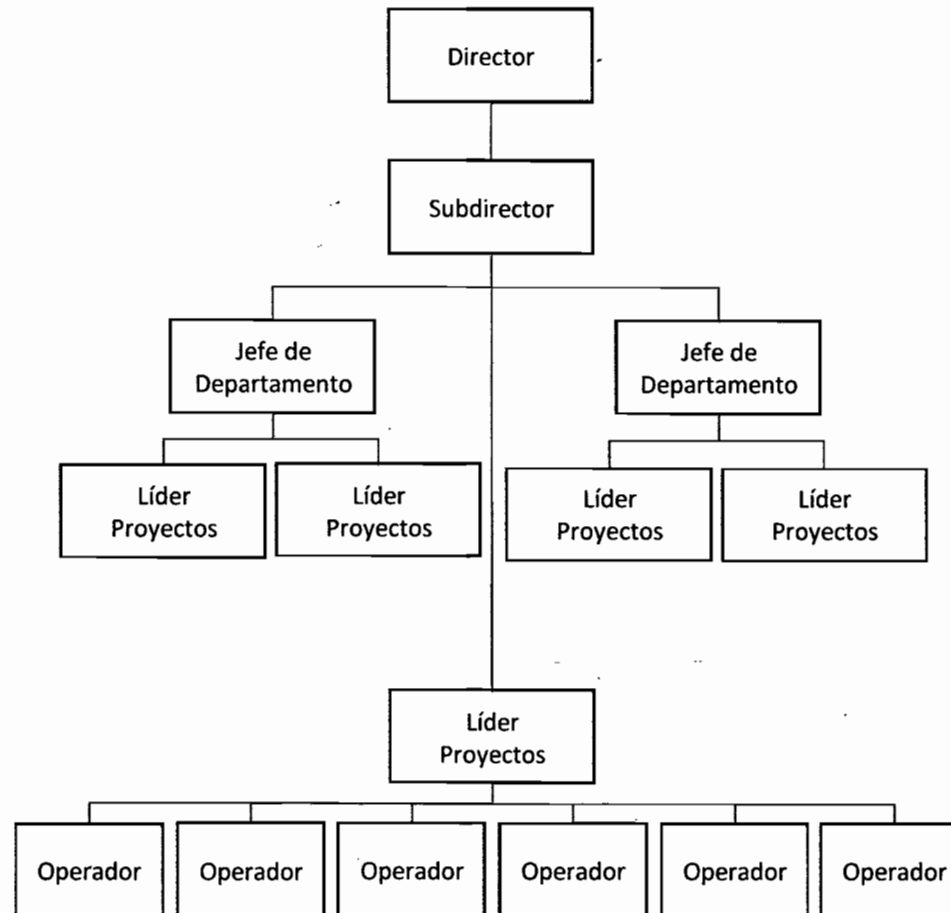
Director

Subdirector

Jefe de Departamento

Jefe de Departamento

Líder Proyectos

Líder Proyectos

Líder Proyectos

Líder Proyectos

Líder Proyectos

Operador

Operador

Operador

Operador

Operador

Operador